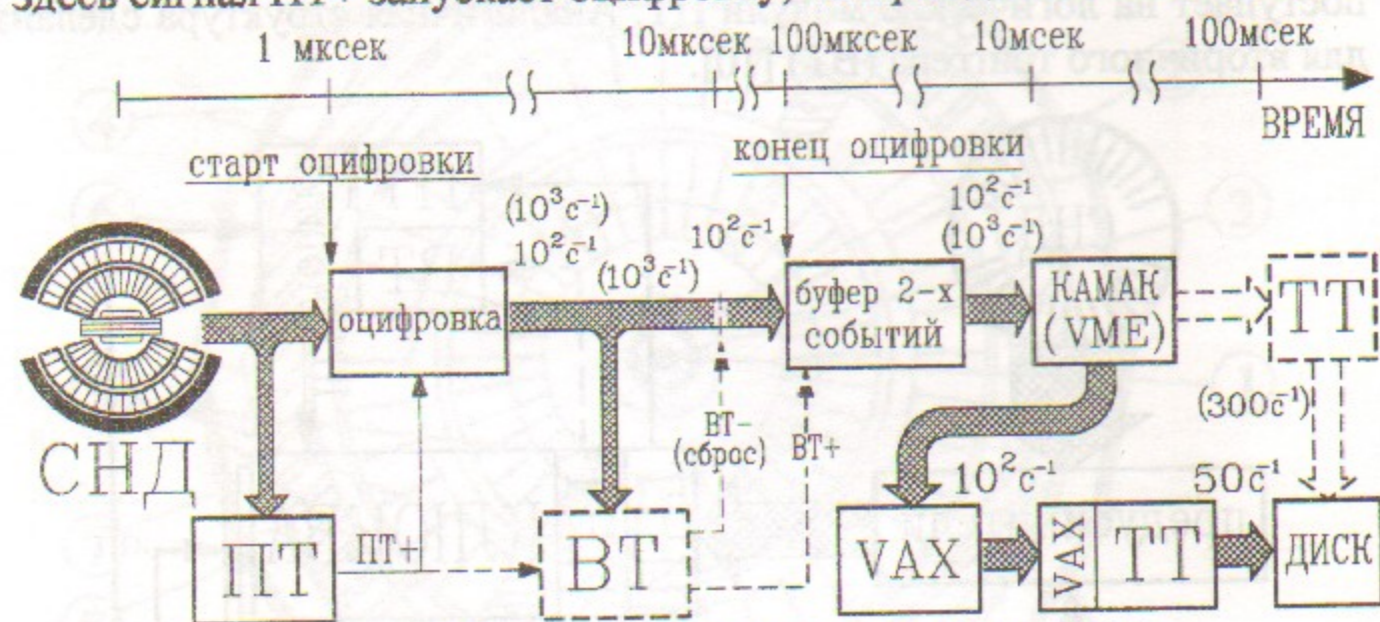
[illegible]

1 мксек 10мксек 100мксек 10мсек 100мсек

ВРЕМЯ

старт оцифровки

конец оцифровки

$(10^3c^{-1})$

$10^2c^{-1}$

$(10^3c^{-1})$

$10^2c^{-1}$

$10^2c^{-1}$

$(10^3c^{-1})$

оцифровка

буфер 2-х событий

КАМАК (VME)

ТТ

СНД

ВТ- (сброс)

ВТ+

$(300c^{-1})$

$10^2c^{-1}$

$50c^{-1}$

ПТ

ПТ+

ВТ

VAX

VAX

ТТ

ДИСК